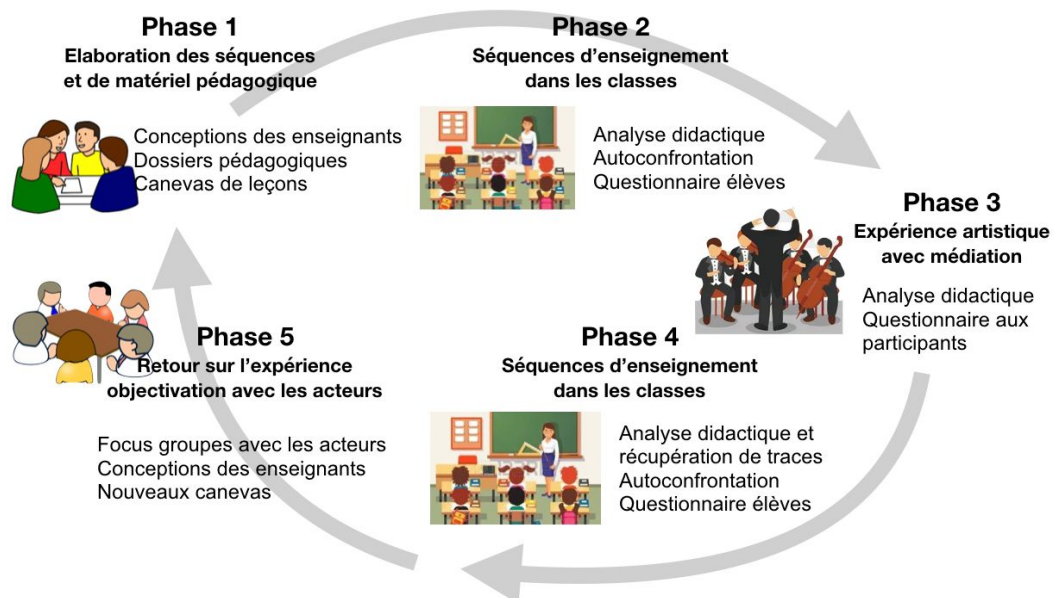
Phase 1
Elaboration des séquences et de matériel pédagogique

Conceptions des enseignants
Dossiers pédagogiques
Canevas de leçons

Phase 2
Séquences d'enseignement dans les classes

Analyse didactique
Autoconfrontation
Questionnaire élèves

Phase 3
Expérience artistique avec médiation

Analyse didactique
Questionnaire aux participants

Phase 4
Séquences d'enseignement dans les classes

Analyse didactique et récupération de traces
Autoconfrontation
Questionnaire élèves

Phase 5
Retour sur l'expérience objectivation avec les acteurs

Focus groupes avec les acteurs
Conceptions des enseignants
Nouveaux canevas